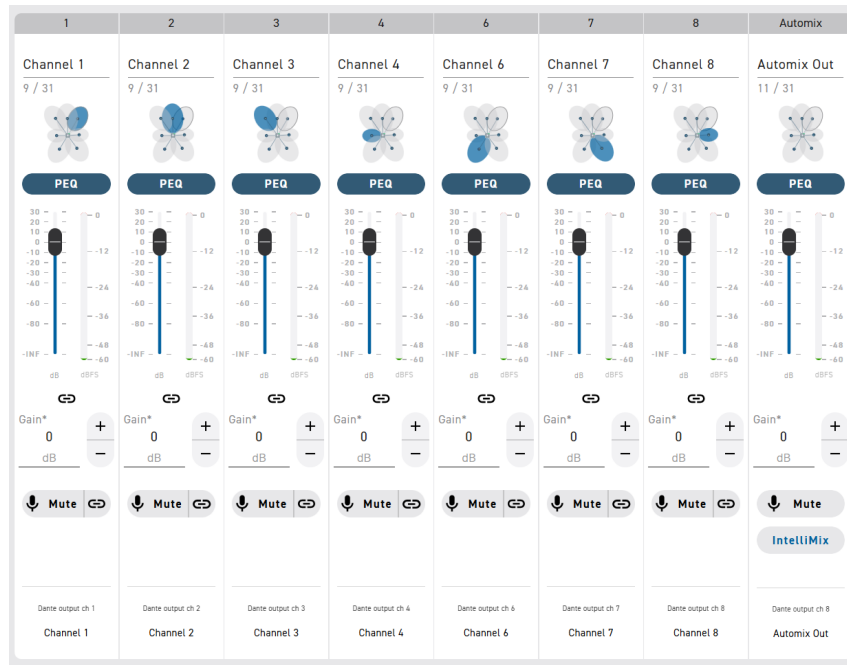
| 1 | 2 | 3 | 4 | 6 | 7 | 8 | Automix |
|---|---|---|---|---|---|---|---|
| Channel 1 | Channel 2 | Channel 3 | Channel 4 | Channel 6 | Channel 7 | Channel 8 | Automix Out |
| 9 / 31 | 9 / 31 | 9 / 31 | 9 / 31 | 9 / 31 | 9 / 31 | 9 / 31 | 11 / 31 |
| PEQ | PEQ | PEQ | PEQ | PEQ | PEQ | PEQ | PEQ |

30
20
10
0
-10
-20
-30
-40
-60
-80
-INF
dB

0
-12
-24
-36
-48
-60
dBFS

Gain*
0
dB
+
−

Mute

IntelliMix

| Dante output ch 1 | Dante output ch 2 | Dante output ch 3 | Dante output ch 4 | Dante output ch 6 | Dante output ch 7 | Dante output ch 8 | Dante output ch 8 |
|---|---|---|---|---|---|---|---|
| Channel 1 | Channel 2 | Channel 3 | Channel 4 | Channel 6 | Channel 7 | Channel 8 | Automix Out |